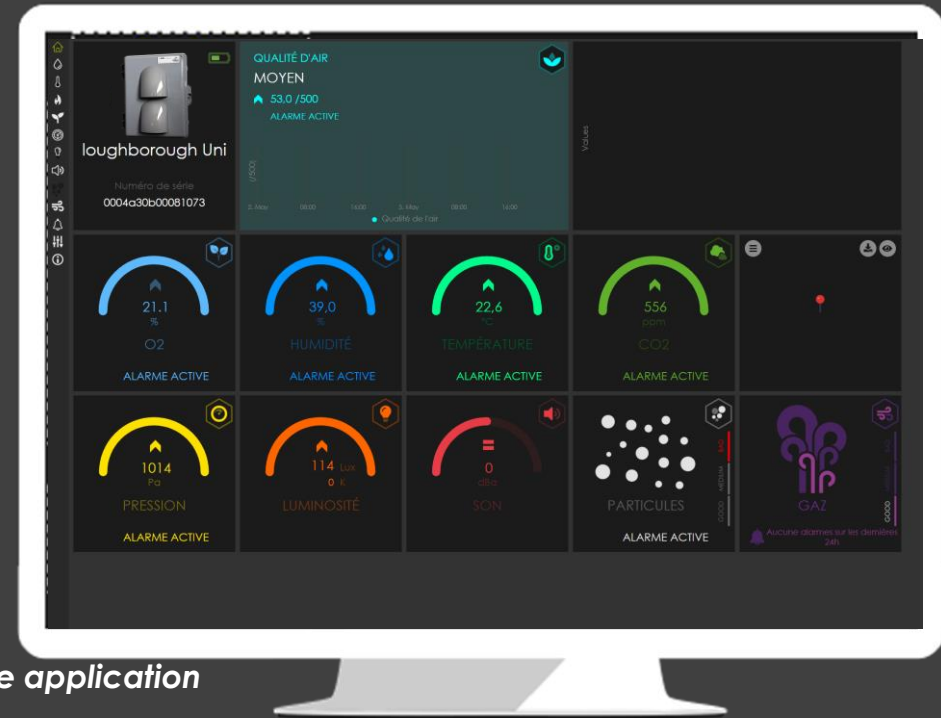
loughborough Uni

Numéro de série
0004a30b00081073

QUALITÉ D'AIR
MOYEN
53.0 /500
ALARME ACTIVE

/500

2. May 00:00 16:00 3. May 08:00 16:00
Qualité de l'air

Values

21.1
%
O2
ALARME ACTIVE

39.0
%
HUMIDITÉ
ALARME ACTIVE

22.6
°C
TEMPÉRATURE
ALARME ACTIVE

556
ppm
CO2
ALARME ACTIVE

1014
Pa
PRESSION
ALARME ACTIVE

114 Lux
0 K
LUMINOSITÉ

0
dBa
SON

BAD
MEDIUM
GOOD
PARTICULES
ALARME ACTIVE

BAD
GOOD
GAZ
Aucune alarmes sur les dernières 24h

e application